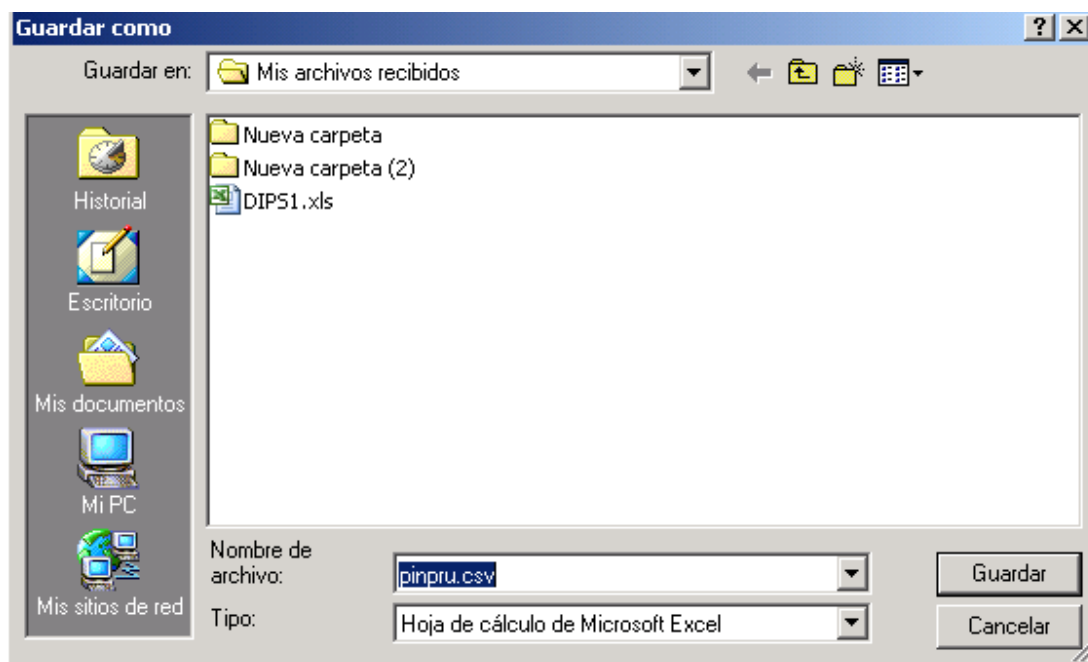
Guardar como

?

X

Guardar en: Mis archivos recibidos

Historial

Escritorio

Mis documentos

Mi PC

Mis sitios de red

Nueva carpeta

Nueva carpeta (2)

DIPS1.xls

Nombre de archivo: pinpru.csv

Tipo: Hoja de cálculo de Microsoft Excel

Guardar

Cancelar